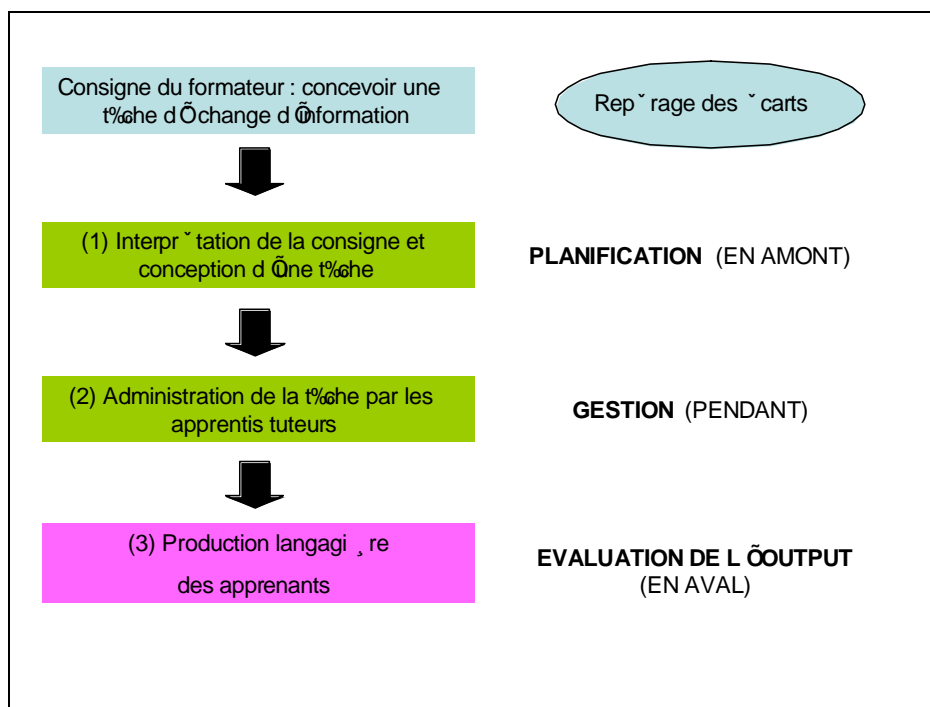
Consigne du formateur : concevoir une t‰che d Õchange d Õinformation

Rep ˇ rage des ˇ carts

(1) Interpr ˇ tation de la consigne et conception d Õune t‰che

PLANIFICATION (EN AMONT)

(2) Administration de la t‰che par les apprentis tuteurs

GESTION (PENDANT)

(3) Production langagi ¸ re des apprenants

EVALUATION DE L ÕOUTPUT (EN AVAL)